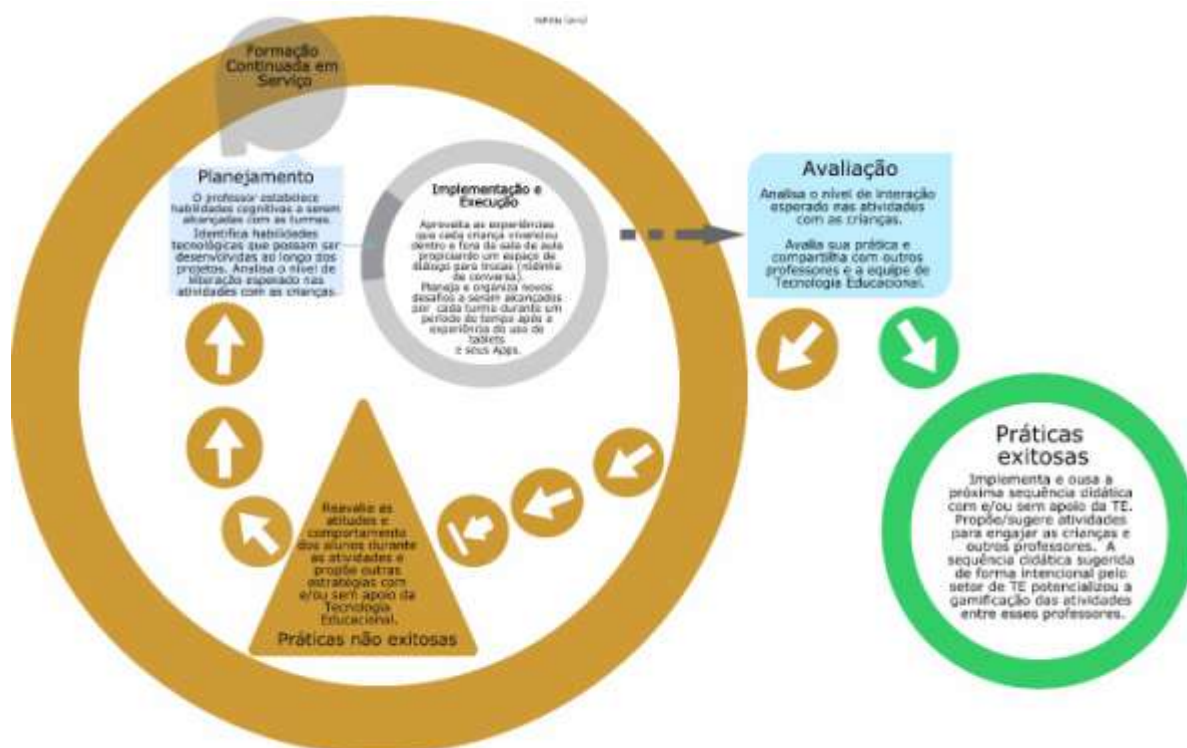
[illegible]

Formação Continuada em Serviço

Planejamento

O professor estabelece habilidades cognitivas a serem alcançadas com as turmas. Identifica habilidades tecnológicas que possam ser desenvolvidas ao longo dos projetos. Analisa o nível de interação esperado nas atividades com as crianças.

Implementação e Execução

Aproveita as experiências que cada criança vivenciou dentro e fora da sala de aula propiciando um espaço de diálogo para trocas (rodinha de conversa). Planeja e organiza novos desafios a serem alcançados por cada turma durante um período do tempo apoio a experiência do uso de tablets e seus Apps.

Avaliação

Analisa o nível de interação esperado nas atividades com as crianças.

Avalia sua prática e compartilha com outros professores e a equipe de Tecnologia Educacional.

Práticas exitosas

Implementa e ousa a próxima sequência didática com e/ou sem apoio da TE. Propõe/sugere atividades para engajar as crianças e outros professores. A sequência didática sugerida de forma intencional pelo setor de TE potencializou a gamificação das atividades entre esses professores.

Reavalia as atitudes e comportamento dos alunos durante as atividades e propõe outras estratégias com e/ou sem apoio da Tecnologia Educacional.

Práticas não exitosas